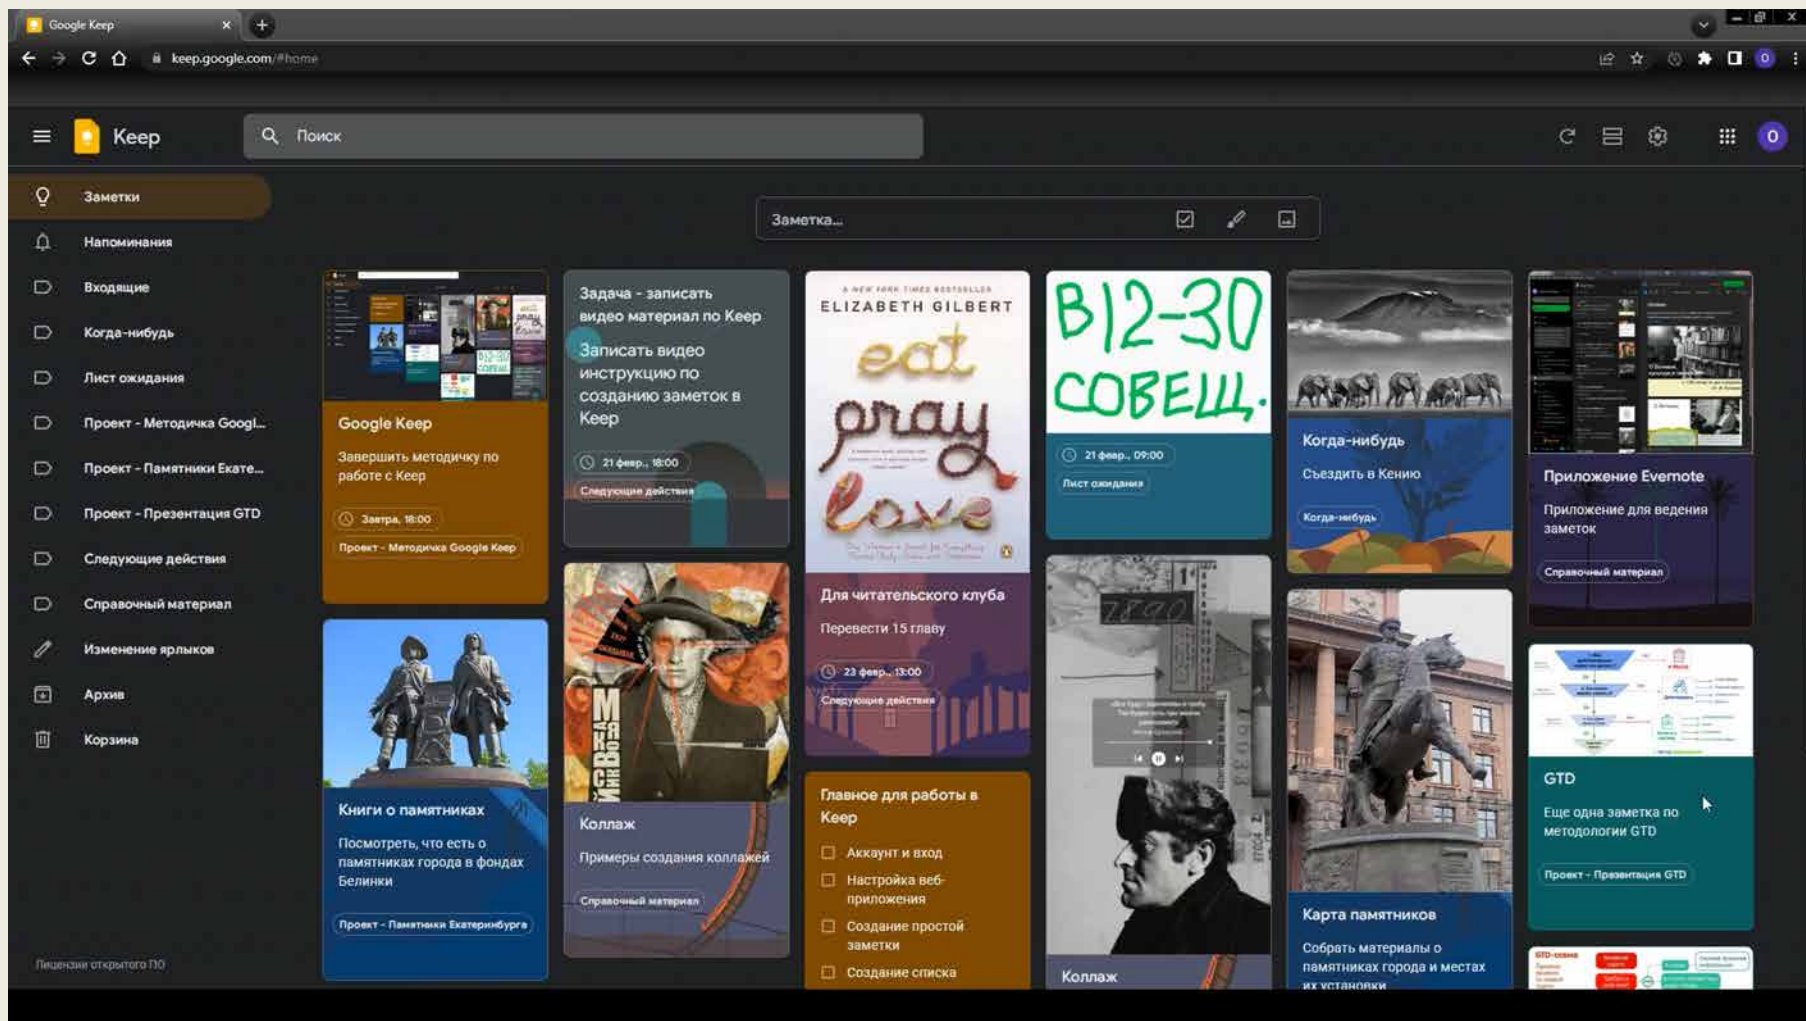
Google Keep

keep.google.com/#home

Keep

Поиск

Заметки
Напоминания
Входящие
Когда-нибудь
Лист ожидания
Проект - Методичка Googl...
Проект - Памятники Екате...
Проект - Презентация GTD
Следующие действия
Справочный материал
Изменение ярлыков
Архив
Корзина

Лицензии открытого ПО

Заметка...

Google Keep

Завершить методичку по работе с Keep

Завтра, 18:00

Проект - Методичка Google Keep

Книги о памятниках

Посмотреть, что есть о памятниках города в фондах Белинки

Проект - Памятники Екатеринбурга

Задача - записать видео материал по Keep

Записать видео инструкцию по созданию заметок в Keep

21 февр., 18:00

Следующие действия

Коллаж

Примеры создания коллажей

Справочный материал

A NEW YORK TIMES BESTSELLER
ELIZABETH GILBERT
eat pray love

Для читательского клуба

Перевести 15 главу

23 февр., 13:00

Следующие действия

Главное для работы в Keep

Аккаунт и вход
Настройка веб-приложения
Создание простой заметки
Создание списка

В12-30 СОВЕЩ.

21 февр., 09:00

Лист ожидания

Коллаж

Когда-нибудь

Съездить в Кению

Когда-нибудь

Карта памятников

Собрать материалы о памятниках города и местах их установки

Приложение Evernote

Приложение для ведения заметок

Справочный материал

GTD

Еще одна заметка по методологии GTD

Проект - Презентация GTD